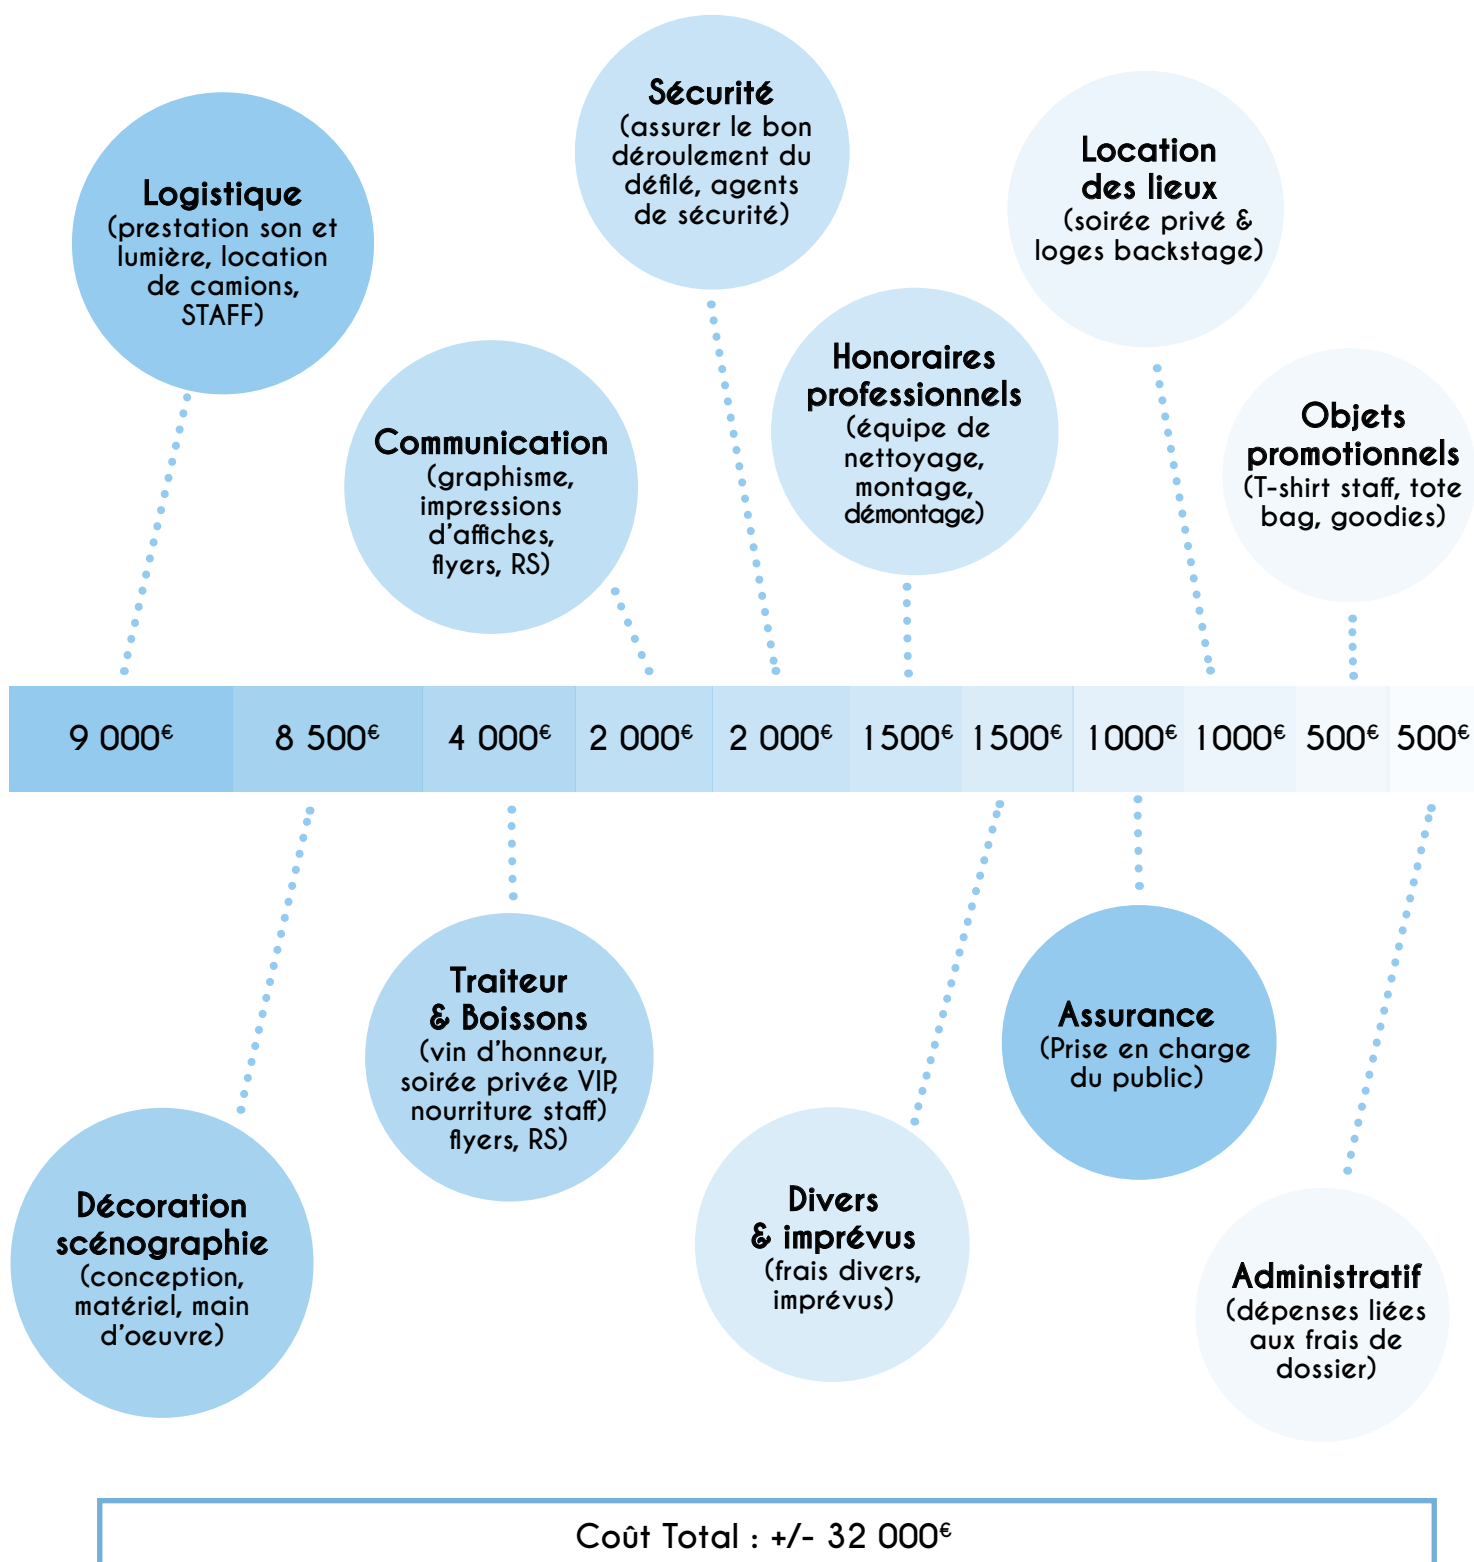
Sécurité (assurer le bon déroulement du défilé, agents de sécurité)

Location des lieux (soirée privé & loges backstage)

Logistique (prestation son et lumière, location de camions, STAFF)

Honoraires professionnels (équipe de nettoyage, montage, démontage)

Communication (graphisme, impressions d'affiches, flyers, RS)

Objets promotionnels (T-shirt staff, tote bag, goodies)

| 9 000€ | 8 500€ | 4 000€ | 2 000€ | 2 000€ | 1500€ | 1500€ | 1000€ | 1000€ | 500€ | 500€ |
|---|---|---|---|---|---|---|---|---|---|---|

Traiteur & Boissons (vin d'honneur, soirée privée VIP, nourriture staff) flyers, RS)

Assurance (Prise en charge du public)

Décoration scénographie (conception, matériel, main d'oeuvre)

Divers & imprévus (frais divers, imprévus)

Administratif (dépenses liées aux frais de dossier)

Coût Total : +/- 32 000€